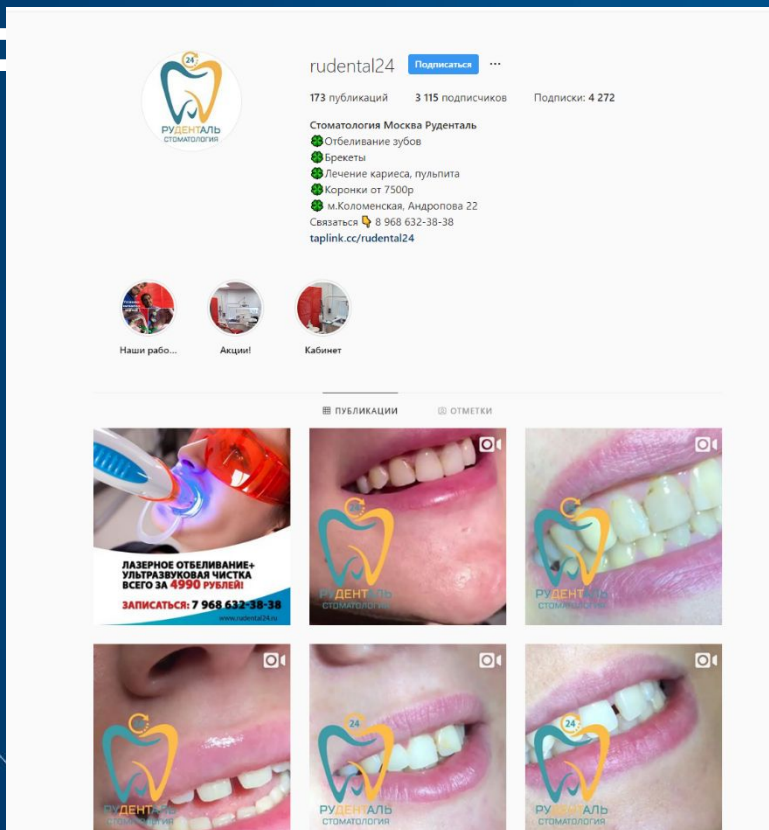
24
РУДЕНТАЛЬ
СТОМАТОЛОГИЯ

rudental24 Подписаться ···

173 публикаций 3 115 подписчиков Подписки: 4 272

Стоматология Москва Рудентaль
🍀Отбеливание зубов
🍀Брекеты
🍀Лечение кариеса, пульпита
🍀Коронки от 7500р
🍀 м.Коломенская, Андропова 22
Связаться 👇 8 968 632-38-38
taplink.cc/rudental24

Наши рабо... Акции! Кабинет

ПУБЛИКАЦИИ ОТМЕТКИ

ЛАЗЕРНОЕ ОТБЕЛИВАНИЕ+ УЛЬТРАЗВУКОВАЯ ЧИСТКА ВСЕГО ЗА 4990 РУБЛЕЙ!
ЗАПИСАТЬСЯ: 7 968 632-38-38
www.rudental24.ru

РУДЕНТАЛЬ СТОМАТОЛОГИЯ

РУДЕНТАЛЬ СТОМАТОЛОГИЯ

24 РУДЕНТАЛЬ СТОМАТОЛОГИЯ

24 РУДЕНТАЛЬ СТОМАТОЛОГИЯ

24 РУДЕНТАЛЬ СТОМАТОЛОГИЯ